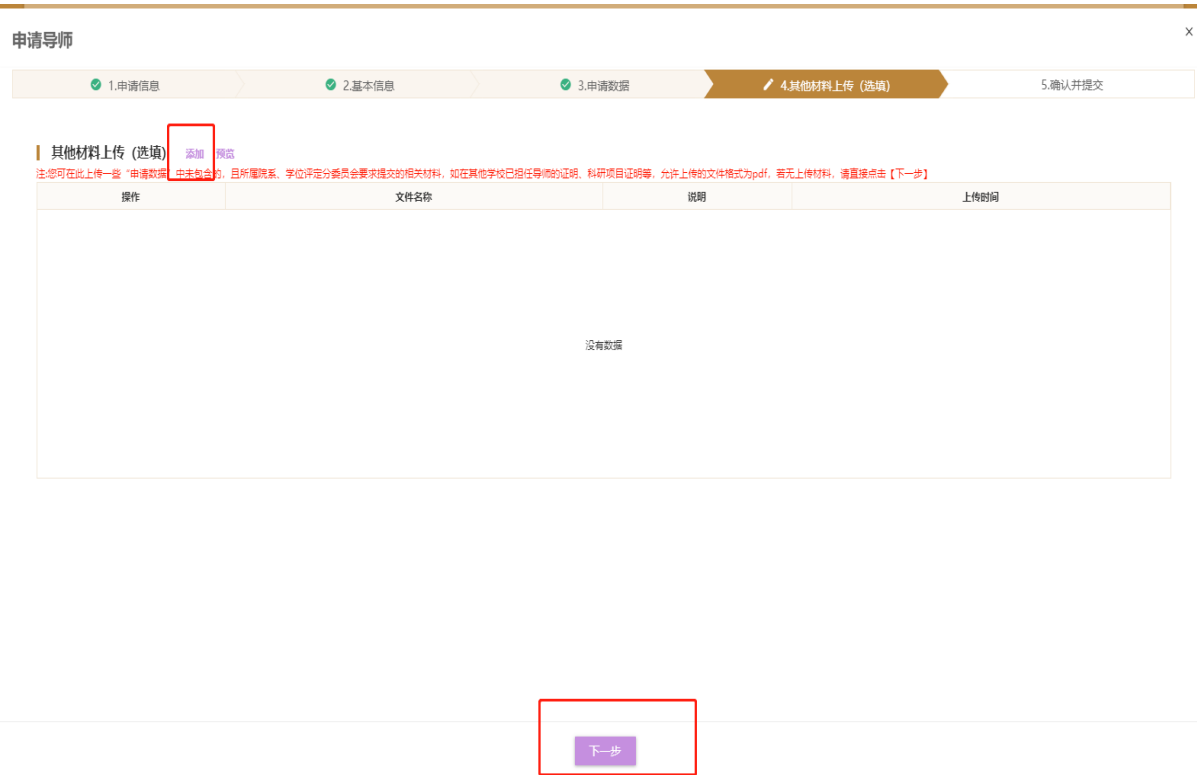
申请导师

×

1.申请信息 2.基本信息 3.申请数据 4.其他材料上传（选填） 5.确认并提交

其他材料上传（选填） 添加 预览

注:您可在此上传一些"申请数据"中未包含的，且所属院系、学位评定分委员会要求提交的相关材料，如在其他学校已担任导师的证明、科研项目证明等，允许上传的文件格式为pdf，若无上传材料，请直接点击【下一步】

| 操作 | 文件名称 | 说明 | 上传时间 |
|---|---|---|---|

没有数据

下一步